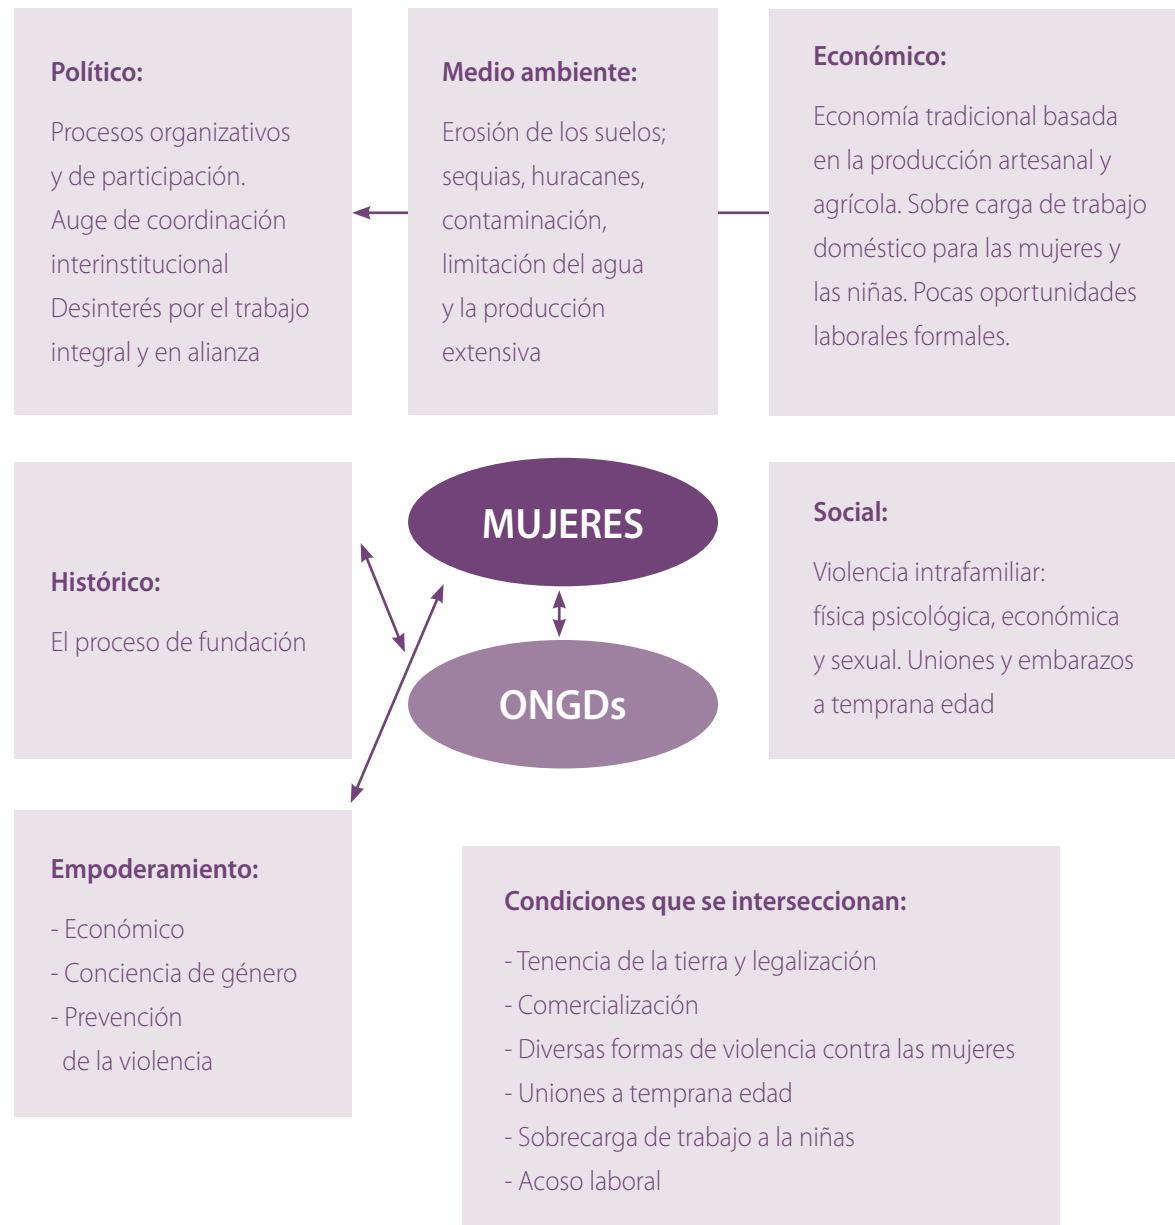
Político:

Procesos organizativos y de participación. Auge de coordinación interinstitucional Desinterés por el trabajo integral y en alianza

Medio ambiente:

Erosión de los suelos; sequias, huracanes, contaminación, limitación del agua y la producción extensiva

Económico:

Economía tradicional basada en la producción artesanal y agrícola. Sobre carga de trabajo doméstico para las mujeres y las niñas. Pocas oportunidades laborales formales.

Histórico:

El proceso de fundación

MUJERES

ONGDs

Social:

Violencia intrafamiliar: física psicológica, económica y sexual. Uniones y embarazos a temprana edad

Empoderamiento:

- Económico
- Conciencia de género
- Prevención de la violencia

Condiciones que se interseccionan:

- Tenencia de la tierra y legalización
- Comercialización
- Diversas formas de violencia contra las mujeres
- Uniones a temprana edad
- Sobrecarga de trabajo a la niñas
- Acoso laboral